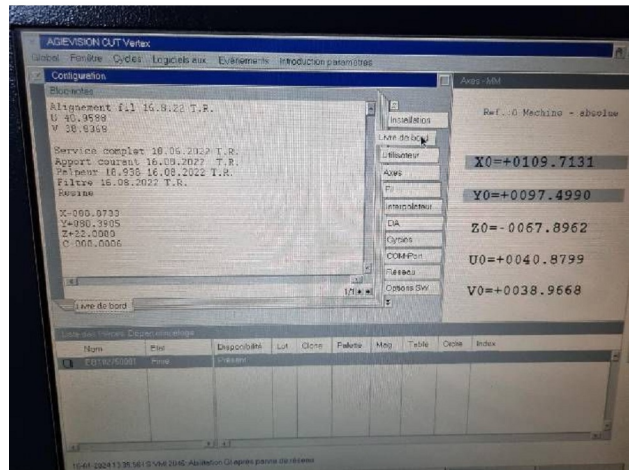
AGIEVISION CUT Vertex

Global Fenêtre Cycles Logiciels aux Evénements Introduction paramètres

Configuration

Bloc-notes

Alignement fil 16.8.22 T.R.
U 40.9598
V 38.9369

Service complet 16.08.2022 T.R.
Apport courant 16.08.2022 T.R.
Palpeur 16.08 16.08.2022 T.R.
Filtre 16.08.2022 T.R.
Resine

X-000.0733
Y+000.3905
Z+22.0080
C 000.0006

Installation
Livre de bord
Utilisateur
Axes
Fil
Interpolateur
DA
Cycles
COMPosn
Réseau
Options SW

1/1

Livre de bord

Axes - MM

Ref. 0 Machine - absolue

X0=+0109.7131

Y0=+0097.4990

Z0=-0067.8962

U0=+0040.8799

V0=+0038.9668

Liste des Pièces Décpes de l'usinage

| Nom | Etat | Disponibilité | Lot | Clone | Palette | Mag | Table | Ordre | Index |
|---|---|---|---|---|---|---|---|---|---|
| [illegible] | Prêt | Présent | | | | | | | |

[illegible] 2024 13:35:56 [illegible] Abstention OI après panne de réseau